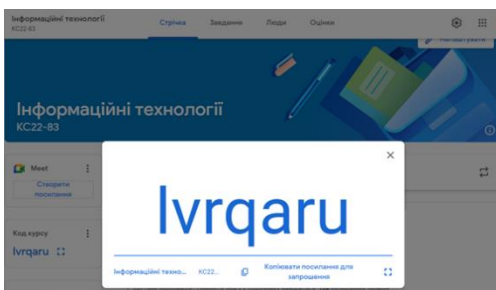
Інформаційні технології
КС22-83

Стрічка Завдання Люди Оцінки

Налаштувати

Інформаційні технології
КС22-83

Meet
Створити посилання

Код курсу
lvrqaru

lvrqaru

Інформаційні техно... КС22... Копіювати посилання для запрошення